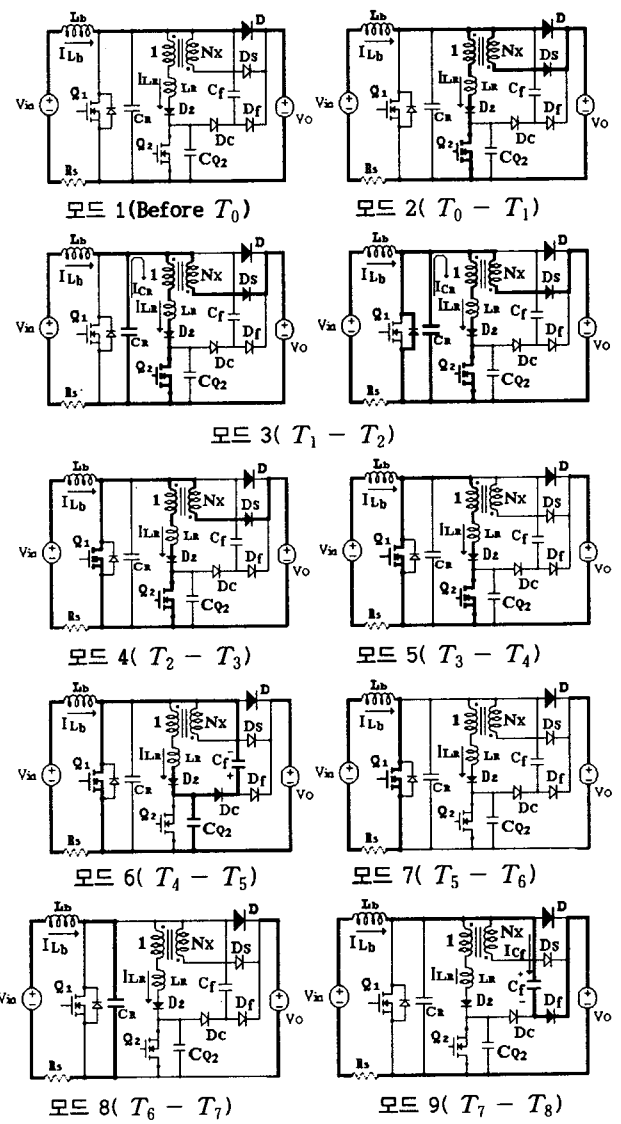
Lb
$I_{Lb}$
D
1
Nx
Ds
$I_{LR}$
LR
$C_f$
Vin
$Q_1$
$C_R$
Dz
Df
Vo
Dc
$Q_2$
$C_{Q2}$
Rs
모드 1(Before $T_0$)

Lb
$I_{Lb}$
D
1
Nx
Ds
$I_{LR}$
LR
$C_f$
Vin
$Q_1$
$C_R$
Dz
Df
Vo
Dc
$Q_2$
$C_{Q2}$
Rs
모드 2( $T_0$ − $T_1$)

Lb
$I_{Lb}$
D
1
$I_{CR}$
Nx
Ds
$I_{LR}$
LR
$C_f$
Vin
$Q_1$
$C_R$
Dz
Df
Vo
Dc
$Q_2$
$C_{Q2}$
Rs

Lb
$I_{Lb}$
D
1
$I_{CR}$
Nx
Ds
$I_{LR}$
LR
$C_f$
Vin
$Q_1$
$C_R$
Dz
Df
Vo
Dc
$Q_2$
$C_{Q2}$
Rs
모드 3( $T_1$ − $T_2$)

Lb
$I_{Lb}$
D
1
Nx
Ds
$I_{LR}$
LR
$C_f$
Vin
$Q_1$
$C_R$
Dz
Df
Vo
Dc
$Q_2$
$C_{Q2}$
Rs
모드 4( $T_2$ − $T_3$)

Lb
$I_{Lb}$
D
1
Nx
Ds
$I_{LR}$
LR
$C_f$
Vin
$Q_1$
$C_R$
Dz
Df
Vo
Dc
$Q_2$
$C_{Q2}$
Rs
모드 5( $T_3$ − $T_4$)

Lb
$I_{Lb}$
D
Nx
Ds
$I_{LR}$
LR
$C_f$
-
+
Vin
$Q_1$
$C_R$
Dz
Df
Vo
Dc
$Q_2$
$C_{Q2}$
Rs
모드 6( $T_4$ − $T_5$)

Lb
$I_{Lb}$
D
Nx
Ds
$I_{LR}$
LR
$C_f$
Vin
$Q_1$
$C_R$
Dz
Df
Vo
Dc
$Q_2$
$C_{Q2}$
Rs
모드 7( $T_5$ − $T_6$)

Lb
$I_{Lb}$
D
1
Nx
Ds
$I_{LR}$
LR
$C_f$
Vin
$Q_1$
$C_R$
Dz
Df
Vo
Dc
$Q_2$
$C_{Q2}$
Rs
모드 8( $T_6$ − $T_7$)

Lb
$I_{Lb}$
D
1
Nx
$I_{Cf}$
Ds
$I_{LR}$
LR
$C_f$
-
+
Vin
$Q_1$
$C_R$
Dz
Df
Vo
Dc
$Q_2$
$C_{Q2}$
Rs
모드 9( $T_7$ − $T_8$)